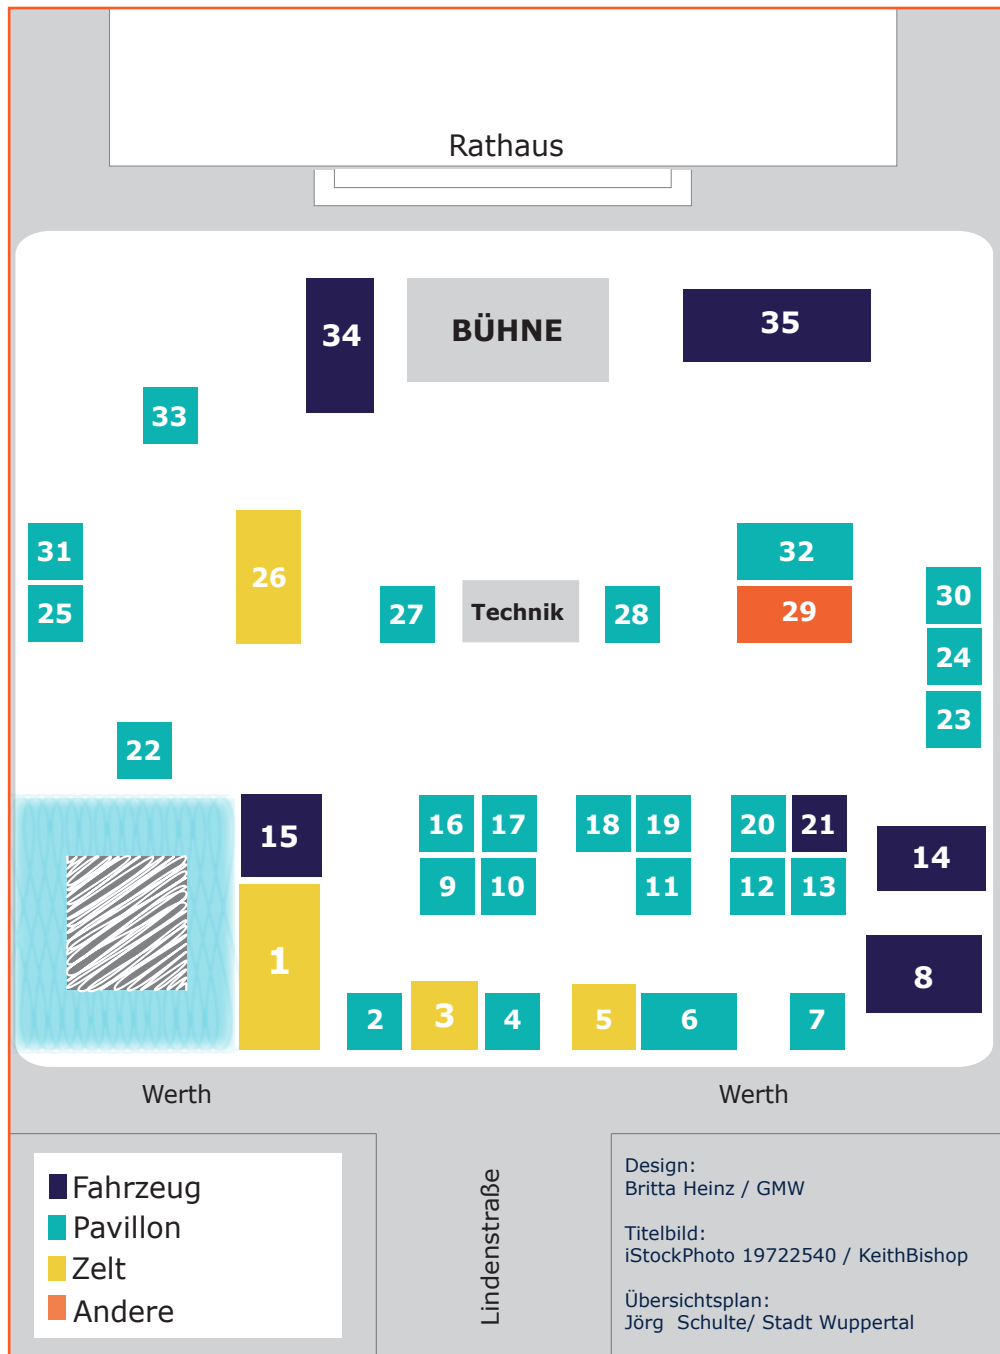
Rathaus

34
BÜHNE
35
33
31
25
26
27
Technik
28
32
29
30
24
23
22
15
16
17
18
19
20
21
14
9
10
11
12
13
1
8
2
3
4
5
6
7

Werth
Werth

Fahrzeug
Pavillon
Zelt
Andere

Lindenstraße

Design:
Britta Heinz / GMW

Titelbild:
iStockPhoto 19722540 / KeithBishop

Übersichtsplan:
Jörg Schulte/ Stadt Wuppertal